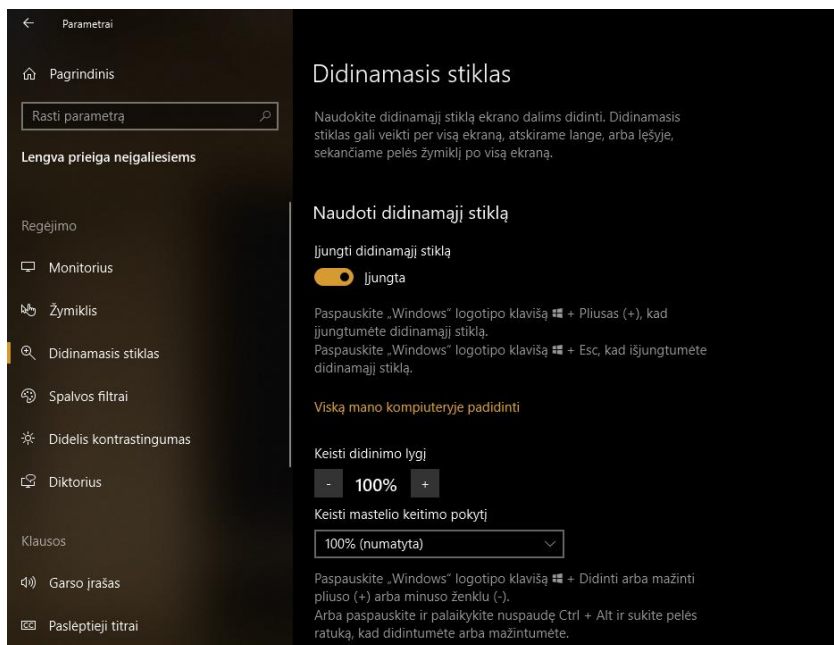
Parametrai

Pagrindinis

Rasti parametrą

Lengva prieiga neįgaliesiems

Regėjimo

Monitorius

Žymiklis

Didinamasis stiklas

Spalvos filtrai

Didelis kontrastingumas

Diktorius

Klausos

Garso įrašas

Paslėptieji titrai

Didinamasis stiklas

Naudokite didinamąjį stiklą ekrano dalims didinti. Didinamasis stiklas gali veikti per visą ekraną, atskirame lange, arba lęšyje, sekančiame pelės žymiklį po visą ekraną.

Naudoti didinamąjį stiklą

Įjungti didinamąjį stiklą

Įjungta

Paspauskite „Windows" logotipo klavišą + Pliusas (+), kad įjungtumėte didinamąjį stiklą.
Paspauskite „Windows" logotipo klavišą + Esc, kad išjungtumėte didinamąjį stiklą.

Viską mano kompiuteryje padidinti

Keisti didinimo lygį

- 100% +

Keisti mastelio keitimo pokytį

100% (numatyta)

Paspauskite „Windows" logotipo klavišą + Didinti arba mažinti pliuso (+) arba minuso ženklu (-).
Arba paspauskite ir palaikykite nuspaudę Ctrl + Alt ir sukite pelės ratuką, kad didintumėte arba mažintumėte.